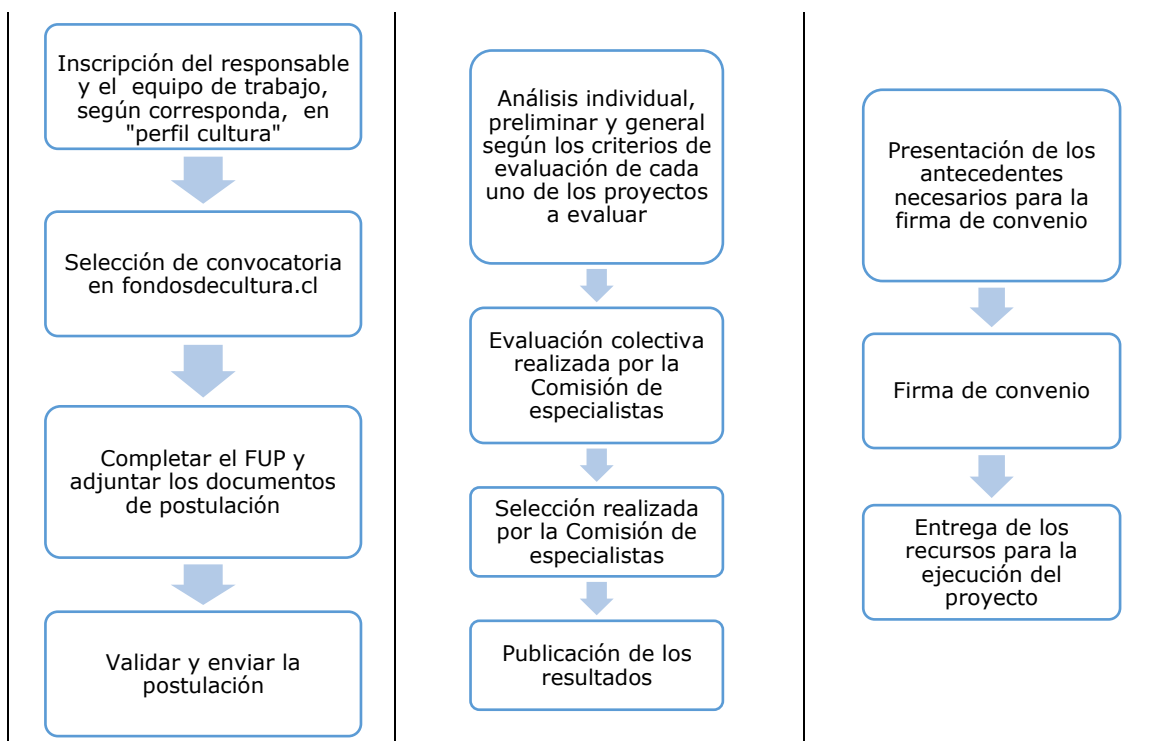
Inscripción del responsable y el equipo de trabajo, según corresponda, en "perfil cultura"

Selección de convocatoria en fondosdecultura.cl

Completar el FUP y adjuntar los documentos de postulación

Validar y enviar la postulación

Análisis individual, preliminar y general según los criterios de evaluación de cada uno de los proyectos a evaluar

Evaluación colectiva realizada por la Comisión de especialistas

Selección realizada por la Comisión de especialistas

Publicación de los resultados

Presentación de los antecedentes necesarios para la firma de convenio

Firma de convenio

Entrega de los recursos para la ejecución del proyecto